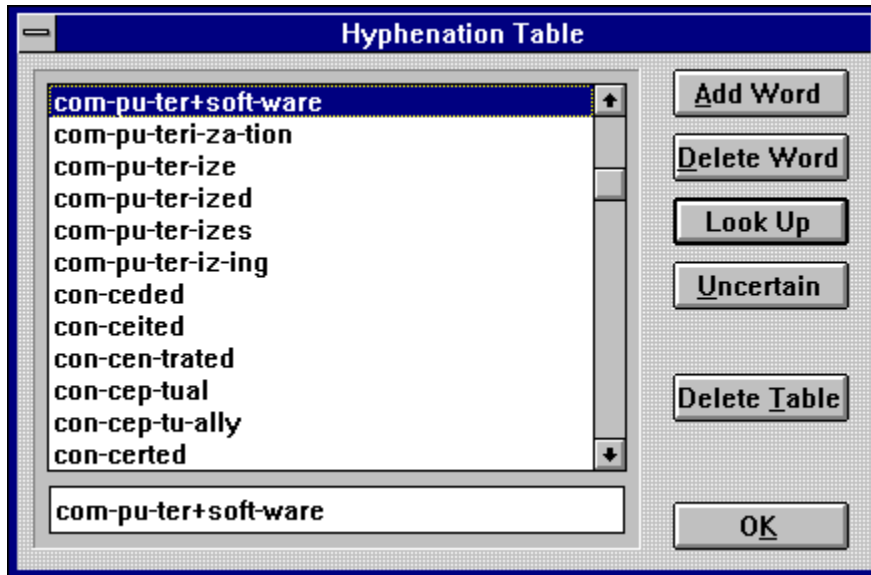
Hyphenation Table

com-pu-ter+soft-ware
com-pu-teri-za-tion
com-pu-ter-ize
com-pu-ter-ized
com-pu-ter-izes
com-pu-ter-iz-ing
con-ceded
con-ceited
con-cen-trated
con-cep-tual
con-cep-tu-ally
con-certed

com-pu-ter+soft-ware

Add Word
Delete Word
Look Up
Uncertain
Delete Table
OK